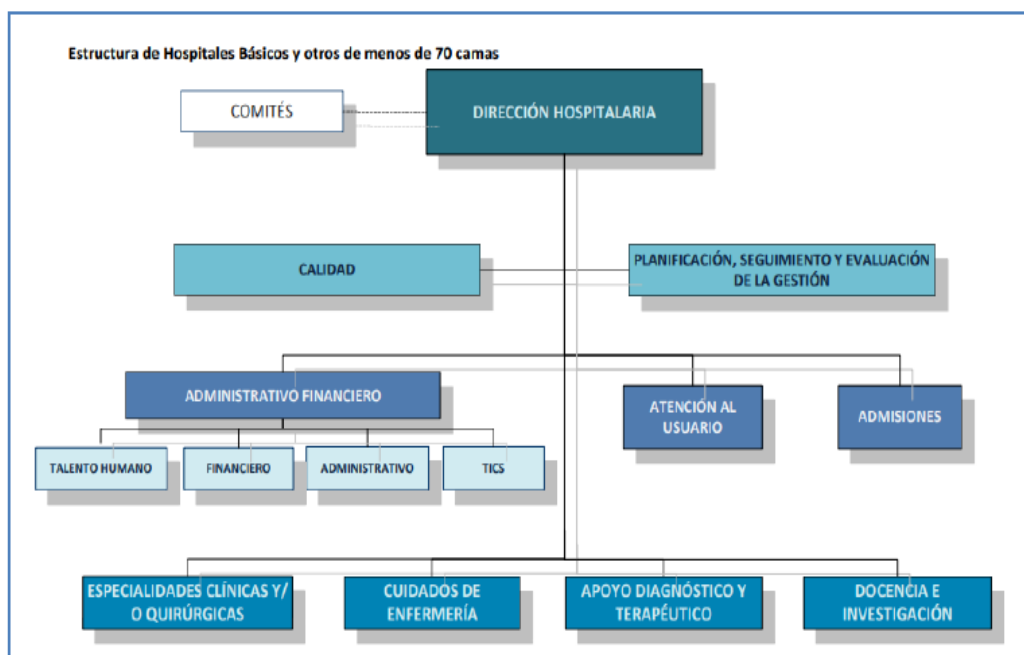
Estructura de Hospitales Básicos y otros de menos de 70 camas

COMITÉS

DIRECCIÓN HOSPITALARIA

CALIDAD

PLANIFICACIÓN, SEGUIMIENTO Y EVALUACIÓN DE LA GESTIÓN

ADMINISTRATIVO FINANCIERO

ATENCIÓN AL USUARIO

ADMISIONES

TALENTO HUMANO

FINANCIERO

ADMINISTRATIVO

TICS

ESPECIALIDADES CLÍNICAS Y/ O QUIRÚRGICAS

CUIDADOS DE ENFERMERÍA

APOYO DIAGNÓSTICO Y TERAPÉUTICO

DOCENCIA E INVESTIGACIÓN